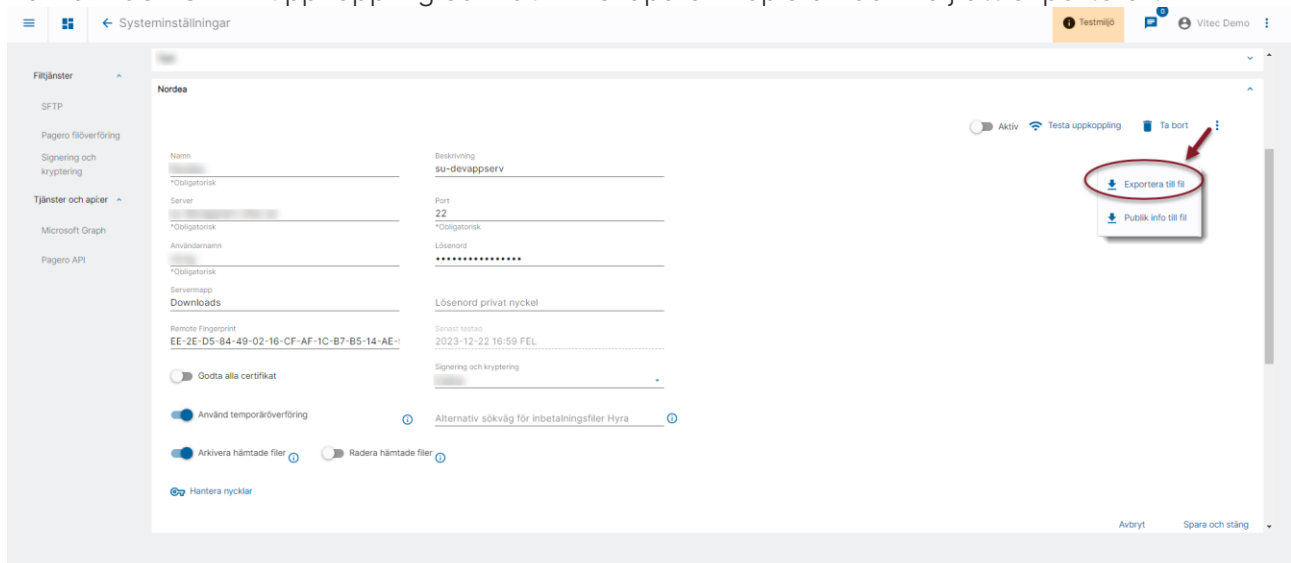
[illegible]

Systeminställningar

Testmiljö

0

Vitec Demo

Filtjänster

SFTP

Pagero filöverföring

Signering och kryptering

Tjänster och api:er

Microsoft Graph

Pagero API

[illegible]

Nordea

Aktiv

Testa uppkoppling

Ta bort

Exportera till fil

Publik info till fil

Namn

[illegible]

*Obligatorisk

Beskrivning

su-devappserv

Server

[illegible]

*Obligatorisk

Port

22

*Obligatorisk

Användarnamn

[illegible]

*Obligatorisk

Lösenord

••••••••••••••••

Servermapp

Downloads

Lösenord privat nyckel

Remote Fingerprint

EE-2E-D5-84-49-02-16-CF-AF-1C-B7-B5-14-AE-

Senast testad

2023-12-22 16:59 FEL

Godta alla certifikat

Signering och kryptering

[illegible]

Använd temporäröverföring

Alternativ sökväg för inbetalningsfiler Hyra

Arkivera hämtade filer

Radera hämtade filer

Hantera nycklar

Avbryt

Spara och stäng